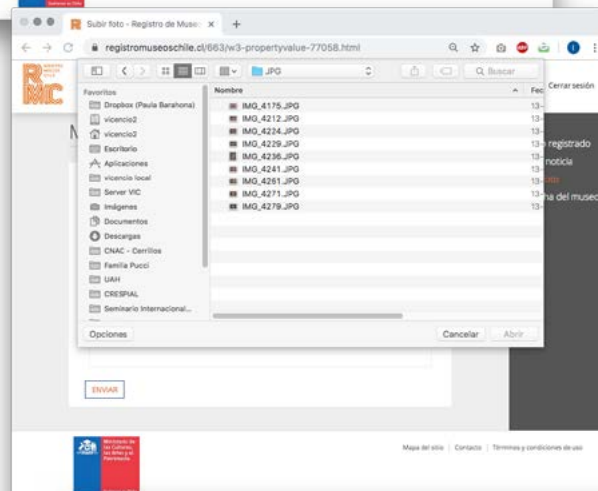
Subir foto - Registro de Muse ×
registromuseoschile.cl/663/w3-propertyvalue-77058.html
JPG
Q Buscar
Cerrar sesión
Favoritos
Dropbox (Paula Barahona)
vicencio2
vicencio2
Escritorio
Aplicaciones
vicencio local
Server VIC
Imágenes
Documentos
Descargas
CNAC - Cerrillos
Familia Pucci
UAH
CRESPIAL
Seminario Internacional...
Nombre
IMG_4175.JPG
IMG_4212.JPG
IMG_4224.JPG
IMG_4229.JPG
IMG_4236.JPG
IMG_4241.JPG
IMG_4261.JPG
IMG_4271.JPG
IMG_4279.JPG
Fec
13-
13-
13-
13-
13-
13-
13-
13-
13-
registrado
noticia
na del museo
Opciones
Cancelar
Abrir
ENVIAR
Mapa del sitio | Contacto | Términos y condiciones de uso